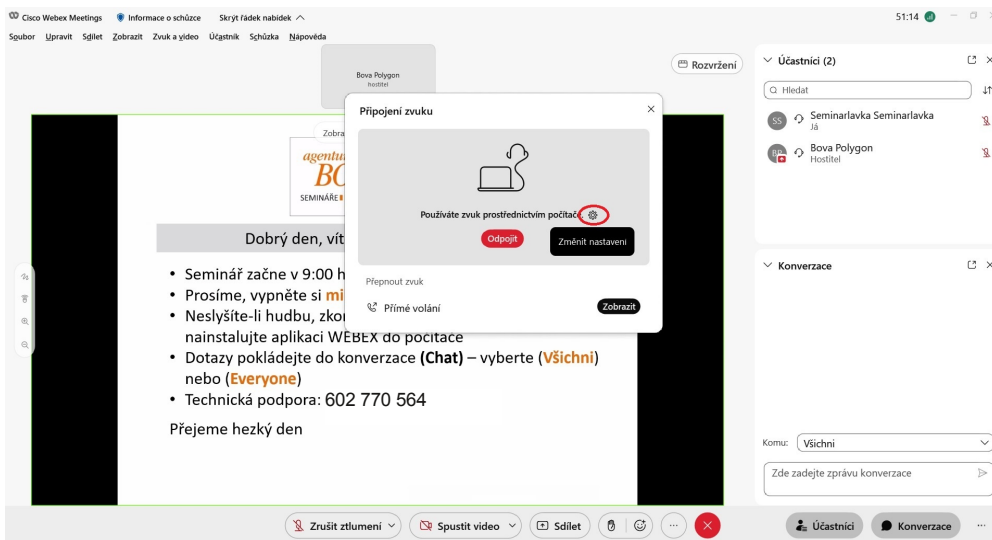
Cisco Webex Meetings Informace o schůzce Skrýt řádek nabídek

51:14

Soubor Upravit Sdílet Zobrazit Zvuk a video Účastník Schůzka Nápověda

Bova Polygon
Hostitel

Rozvržení

Zobra

agentu
BC
SEMINÁŘE

Dobrý den, vít

• Seminář začne v 9:00 h
• Prosíme, vypněte si mi
• Neslyšíte-li hudbu, zkon nainstalujte aplikaci WEBEX do počítače
• Dotazy pokládejte do konverzace (Chat) – vyberte (Všichni) nebo (Everyone)
• Technická podpora: 602 770 564

Přejeme hezký den

Připojení zvuku

Používáte zvuk prostřednictvím počítače.

Odpojit

Změnit nastavení

Přepnout zvuk

Přímé volání

Zobrazit

Účastníci (2)

Hledat

SS Seminarlavka Seminarlavka
Já

BP Bova Polygon
Hostitel

Konverzace

Komu: Všichni

Zde zadejte zprávu konverzace

Zrušit ztlumení

Spustit video

Sdílet

Účastníci

Konverzace